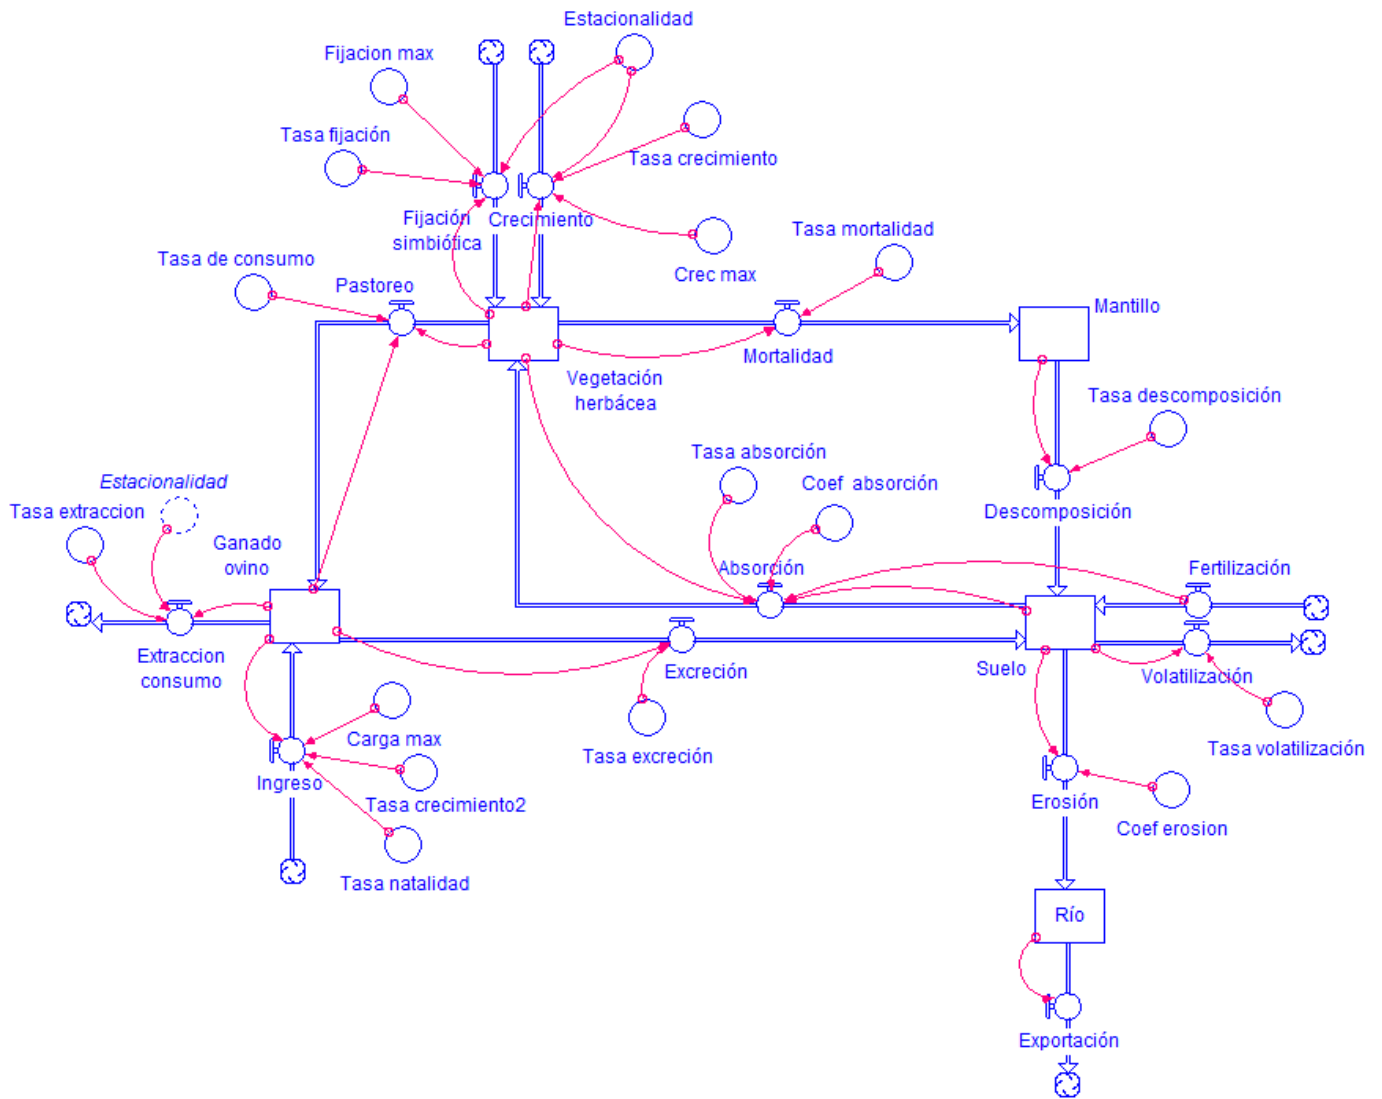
Estacionalidad
Fijacion max
Tasa fijación
Tasa crecimiento
Fijación simbiótica
Crecimiento
Tasa mortalidad
Crec max
Tasa de consumo
Pastoreo
Mantillo
Mortalidad
Vegetación herbácea
Tasa descomposición
Tasa absorción
Estacionalidad
Coef absorción
Descomposición
Tasa extraccion
Ganado ovino
Absorción
Fertilización
Extraccion consumo
Excreción
Suelo
Volatilización
Carga max
Tasa volatilización
Ingreso
Tasa excreción
Tasa crecimiento2
Erosión
Coef erosion
Tasa natalidad
Río
Exportación